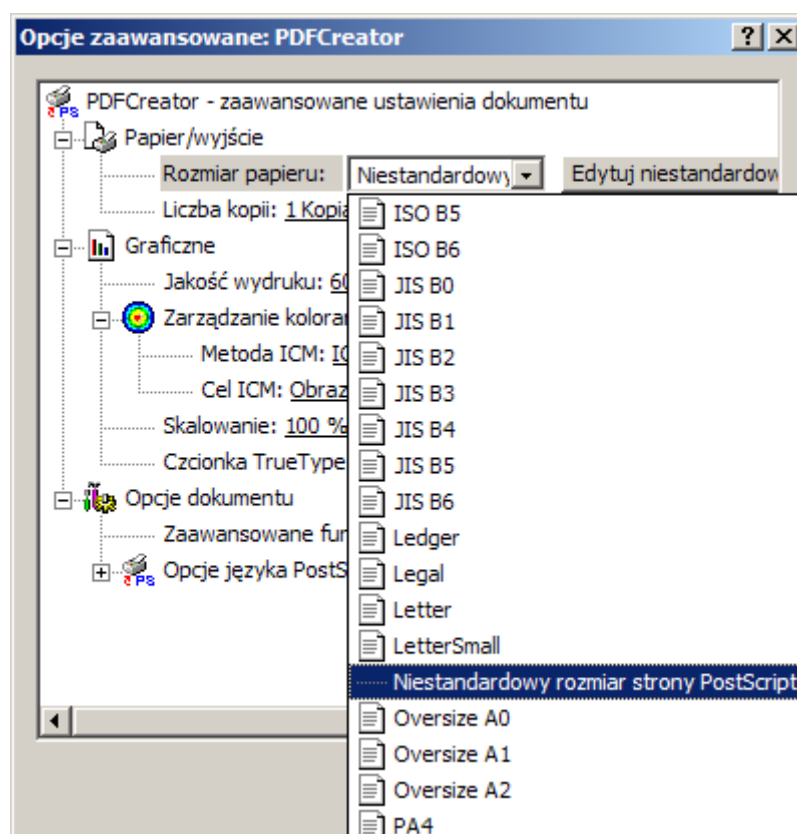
Opcje zaawansowane: PDFCreator

?
X

PDFCreator - zaawansowane ustawienia dokumentu
Papier/wyjście
Rozmiar papieru: Niestandardowy
Edytuj niestandardow
Liczba kopii: 1 Kopia
Graficzne
Jakość wydruku: 60
Zarządzanie kolorar
Metoda ICM: IC
Cel ICM: Obraz
Skalowanie: 100 %
Czcionka TrueType
Opcje dokumentu
Zaawansowane fur
Opcje języka PostS

ISO B5
ISO B6
JIS B0
JIS B1
JIS B2
JIS B3
JIS B4
JIS B5
JIS B6
Ledger
Legal
Letter
LetterSmall
Niestandardowy rozmiar strony PostScript
Oversize A0
Oversize A1
Oversize A2
PA4